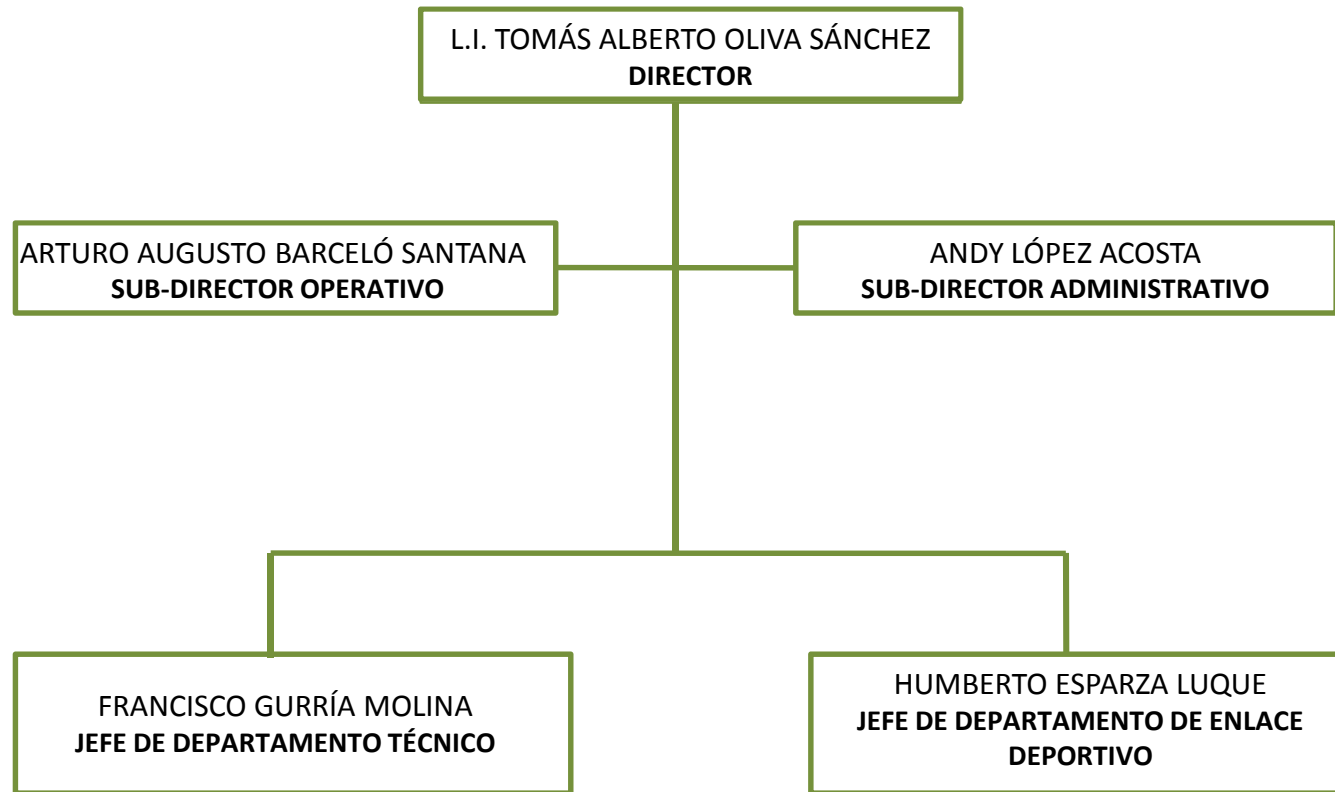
L.I. TOMÁS ALBERTO OLIVA SÁNCHEZ
**DIRECTOR**

ARTURO AUGUSTO BARCELÓ SANTANA
**SUB-DIRECTOR OPERATIVO**

ANDY LÓPEZ ACOSTA
**SUB-DIRECTOR ADMINISTRATIVO**

FRANCISCO GURRÍA MOLINA
**JEFE DE DEPARTAMENTO TÉCNICO**

HUMBERTO ESPARZA LUQUE
**JEFE DE DEPARTAMENTO DE ENLACE DEPORTIVO**